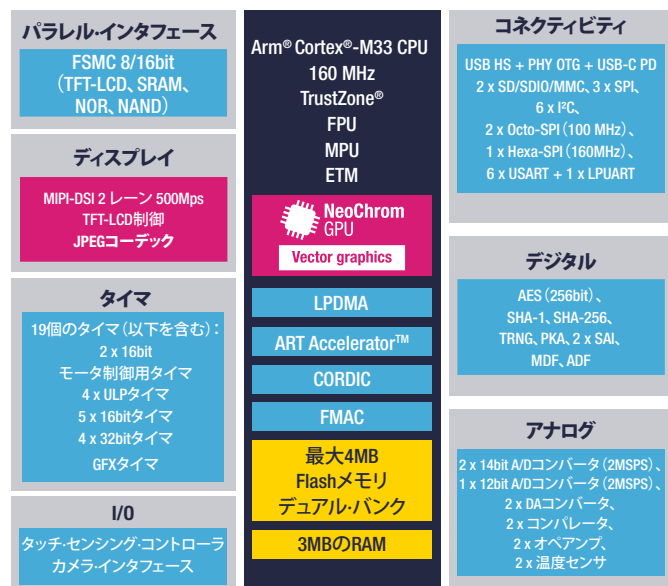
パラレル・インタフェース

FSMC 8/16bit
（TFT-LCD、SRAM、NOR、NAND）

ディスプレイ

MIPI-DSI 2 レーン 500Mps
TFT-LCD制御
JPEGコーデック

タイマ

19個のタイマ（以下を含む）：
2 x 16bit
モータ制御用タイマ
4 x ULPタイマ
5 x 16bitタイマ
4 x 32bitタイマ
GFXタイマ

I/O

タッチ・センシング・コントローラ
カメラ・インタフェース

Arm® Cortex®-M33 CPU
160 MHz
TrustZone®
FPU
MPU
ETM

NeoChrom GPU
Vector graphics

LPDMA

ART Accelerator™

CORDIC

FMAC

最大4MB
Flashメモリ
デュアル・バンク

3MBのRAM

コネクティビティ

USB HS + PHY OTG + USB-C PD
2 x SD/SDIO/MMC、3 x SPI、
6 x I²C、
2 x Octo-SPI（100 MHz）、
1 x Hexa-SPI（160MHz）、
6 x USART + 1 x LPUART

デジタル

AES（256bit）、
SHA-1、SHA-256、
TRNG、PKA、2 x SAI、
MDF、ADF

アナログ

2 x 14bit A/Dコンバータ（2MSPS）、
1 x 12bit A/Dコンバータ（2MSPS）、
2 x DAコンバータ、
2 x コンパレータ、
2 x オペアンプ、
2 x 温度センサ